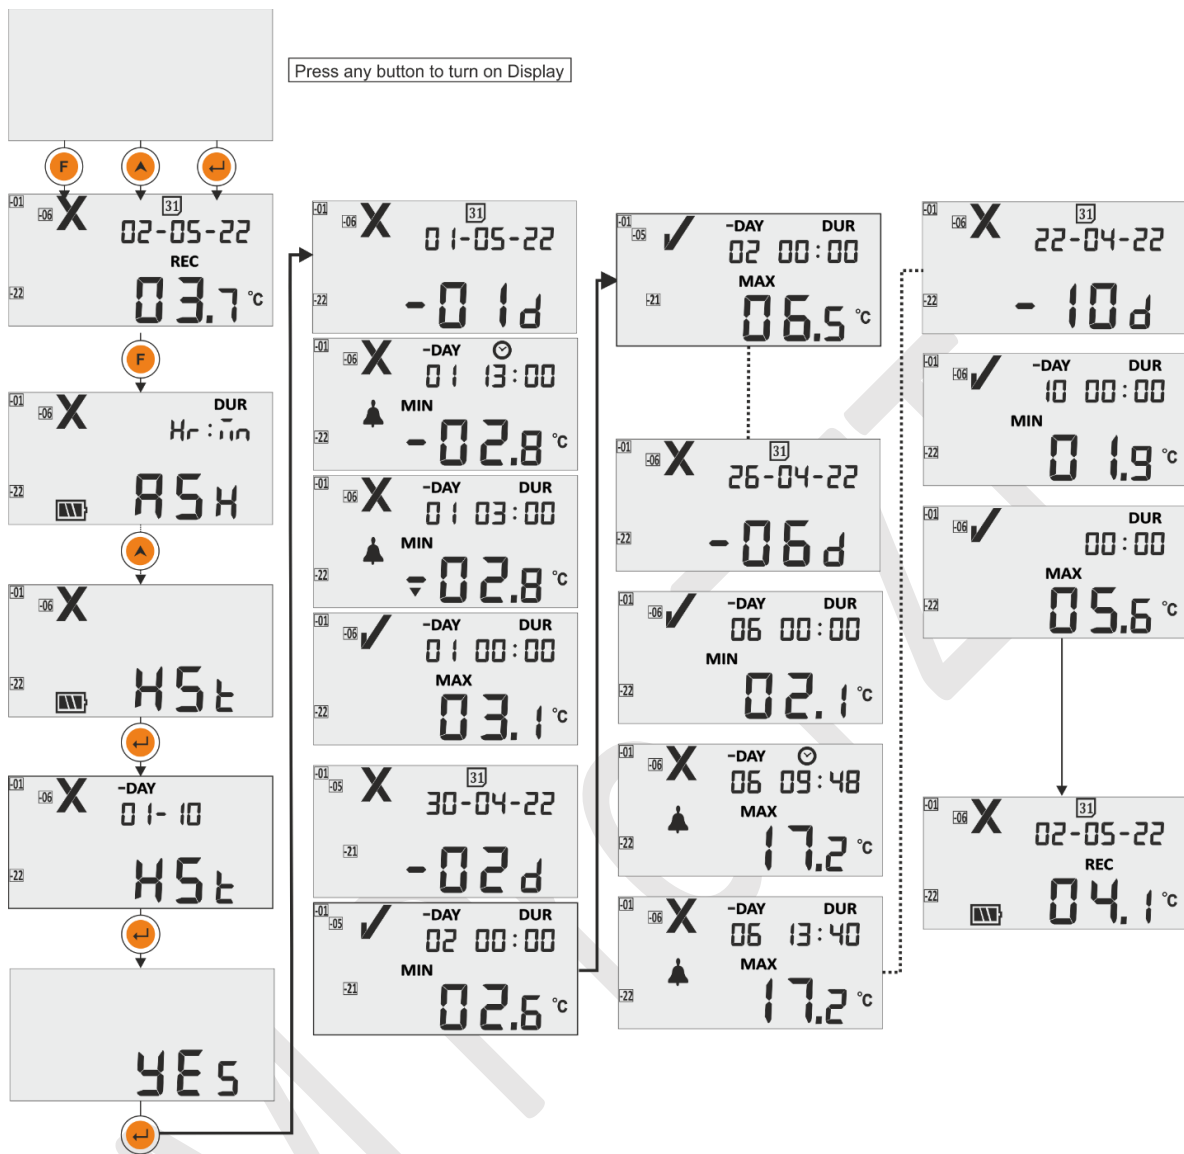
Press any button to turn on Display

F

-01 -06 X 31 02-05-22 REC -22 03.7 °C

F

-01 -06 X DUR Hr:mn -22 ASH

-01 -06 X -22 HSt

-01 -06 X -DAY 01-10 -22 HSt

YES

-01 -06 X 31 01-05-22 -22 -01d

-01 -06 X -DAY 01 13:00 MIN -22 -02.8 °C

-01 -06 X -DAY DUR 01 03:00 MIN -22 02.8 °C

-01 -06 ✓ -DAY DUR 01 00:00 MAX -22 03.1 °C

-01 -05 X 31 30-04-22 -21 -02d

-01 -05 ✓ -DAY DUR 02 00:00 MIN -21 02.6 °C

-01 -05 ✓ -DAY DUR 02 00:00 MAX -21 06.5 °C

-01 -06 X 31 26-04-22 -22 -06d

-01 -06 ✓ -DAY DUR 06 00:00 MIN -22 02.1 °C

-01 -06 X -DAY 06 09:48 MAX -22 17.2 °C

-01 -06 X -DAY DUR 06 13:40 MAX -22 17.2 °C

-01 -06 X 31 22-04-22 -22 -10d

-01 -06 ✓ -DAY DUR 10 00:00 MIN -22 01.9 °C

-01 -06 ✓ DUR 00:00 MAX -22 05.6 °C

-01 -06 X 31 02-05-22 REC -22 04.1 °C